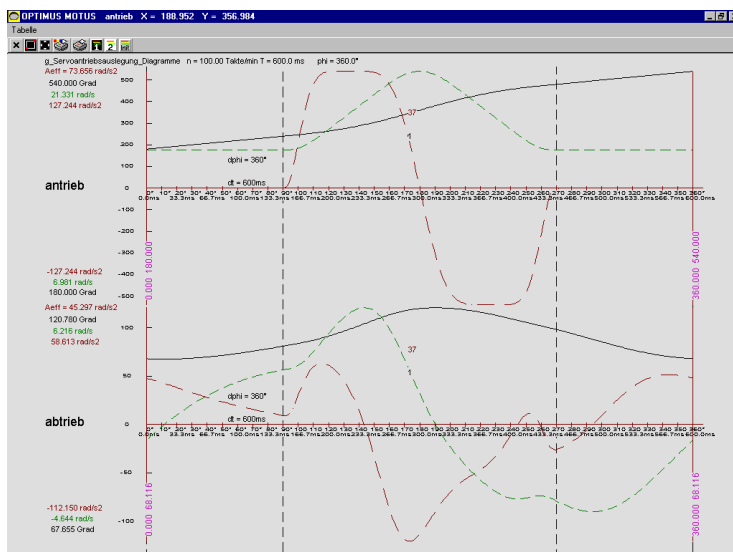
OPTIMUS MOTUS antrieb X = 188.952 Y = 356.984

Tabelle

2

g_Servoantriebsauslegung_Diagramme n = 100.00 Takte/min T = 600.0 ms phi = 360.0°

Aeff = 73.656 rad/s2
540.000 Grad
21.331 rad/s
127.244 rad/s2

500
400
300
200
100
0
-100
-200
-300
-400
-500

37
1

dphi = 360°
dt = 600ms

antrieb

0° 10° 20° 30° 40° 50° 60° 70° 80° 90° 100 110 120 130 140 150 160 170 180 190 200 210 220 230 240 250 260 270 280 290 300 310 320 330 340 350 360°
0.0ms 33.3ms 66.7ms 100.0ms 133.3ms 166.7ms 200.0ms 233.3ms 266.7ms 300.0ms 333.3ms 366.7ms 400.0ms 433.3ms 466.7ms 500.0ms 533.3ms 566.7ms 600.0ms

-127.244 rad/s2
6.981 rad/s
180.000 Grad

0.000 180.000
360.000 540.000

Aeff = 45.297 rad/s2
120.780 Grad
6.216 rad/s
58.613 rad/s2

100
50
0
-50
-100

37
1

dphi = 360°
dt = 600ms

abtrieb

0° 10° 20° 30° 40° 50° 60° 70° 80° 90° 100 110 120 130 140 150 160 170 180 190 200 210 220 230 240 250 260 270 280 290 300 310 320 330 340 350 360°
0.0ms 33.3ms 66.7ms 100.0ms 133.3ms 166.7ms 200.0ms 233.3ms 266.7ms 300.0ms 333.3ms 366.7ms 400.0ms 433.3ms 466.7ms 500.0ms 533.3ms 566.7ms 600.0ms

-112.150 rad/s2
-4.644 rad/s
67.655 Grad

0.000 68.116
360.000 68.116